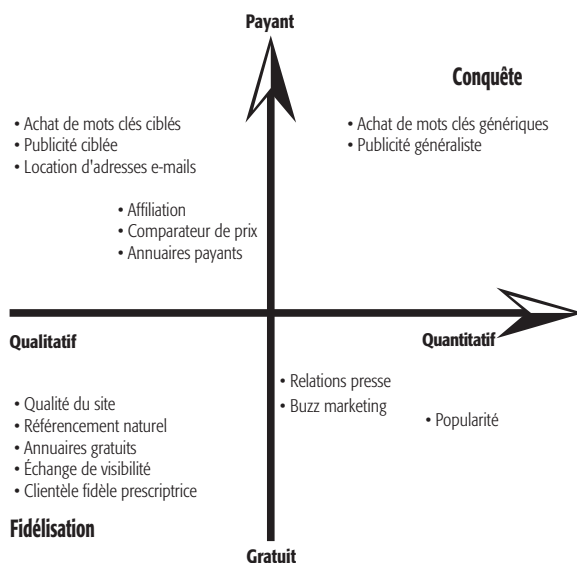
Payant

Conquête

• Achat de mots clés ciblés
• Publicité ciblée
• Location d'adresses e-mails

• Achat de mots clés génériques
• Publicité généraliste

• Affiliation
• Comparateur de prix
• Annuaires payants

Qualitatif

Quantitatif

• Relations presse
• Buzz marketing

• Qualité du site
• Référencement naturel
• Annuaires gratuits
• Échange de visibilité
• Clientèle fidèle prescriptrice

• Popularité

Fidélisation

Gratuit